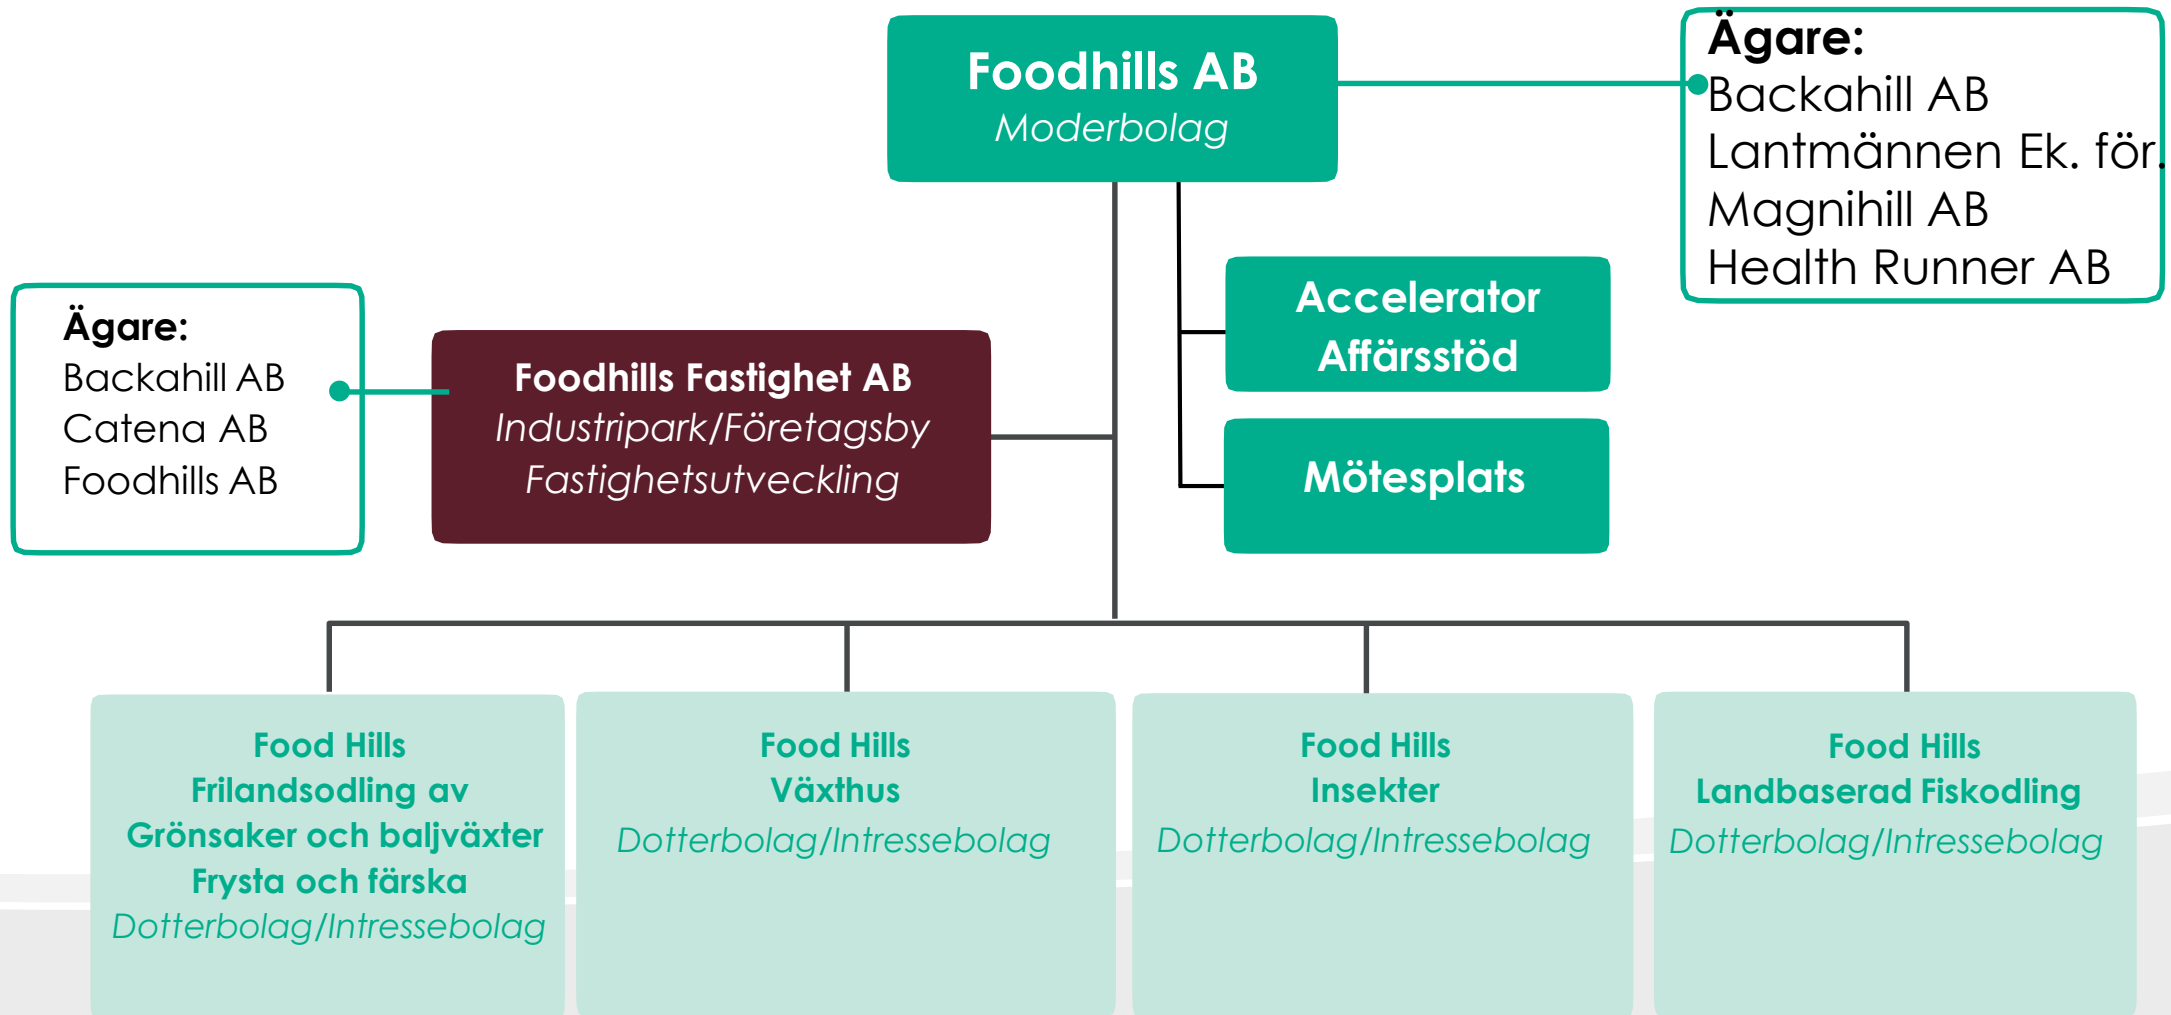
Foodhills AB
Moderbolag

Ägare:
Backahill AB
Lantmännen Ek. för.
Magnihill AB
Health Runner AB

Ägare:
Backahill AB
Catena AB
Foodhills AB

Foodhills Fastighet AB
Industripark/Företagsby
Fastighetsutveckling

Accelerator
Affärsstöd

Mötesplats

Food Hills
Frilandsodling av
Grönsaker och baljväxter
Frysta och färska
Dotterbolag/Intressebolag

Food Hills
Växthus
Dotterbolag/Intressebolag

Food Hills
Insekter
Dotterbolag/Intressebolag

Food Hills
Landbaserad Fiskodling
Dotterbolag/Intressebolag